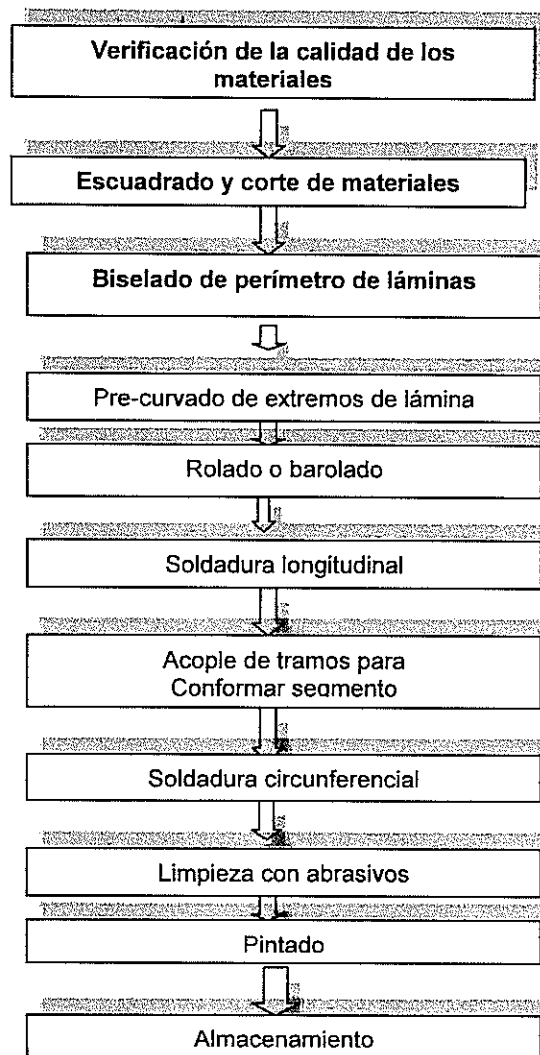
Verificación de la calidad de los materiales

Escuadrado y corte de materiales

Biselado de perímetro de láminas

Pre-curvado de extremos de lámina

Rolado o barolado

Soldadura longitudinal

Acople de tramos para Conformar segmento

Soldadura circunferencial

Limpieza con abrasivos

Pintado

Almacenamiento